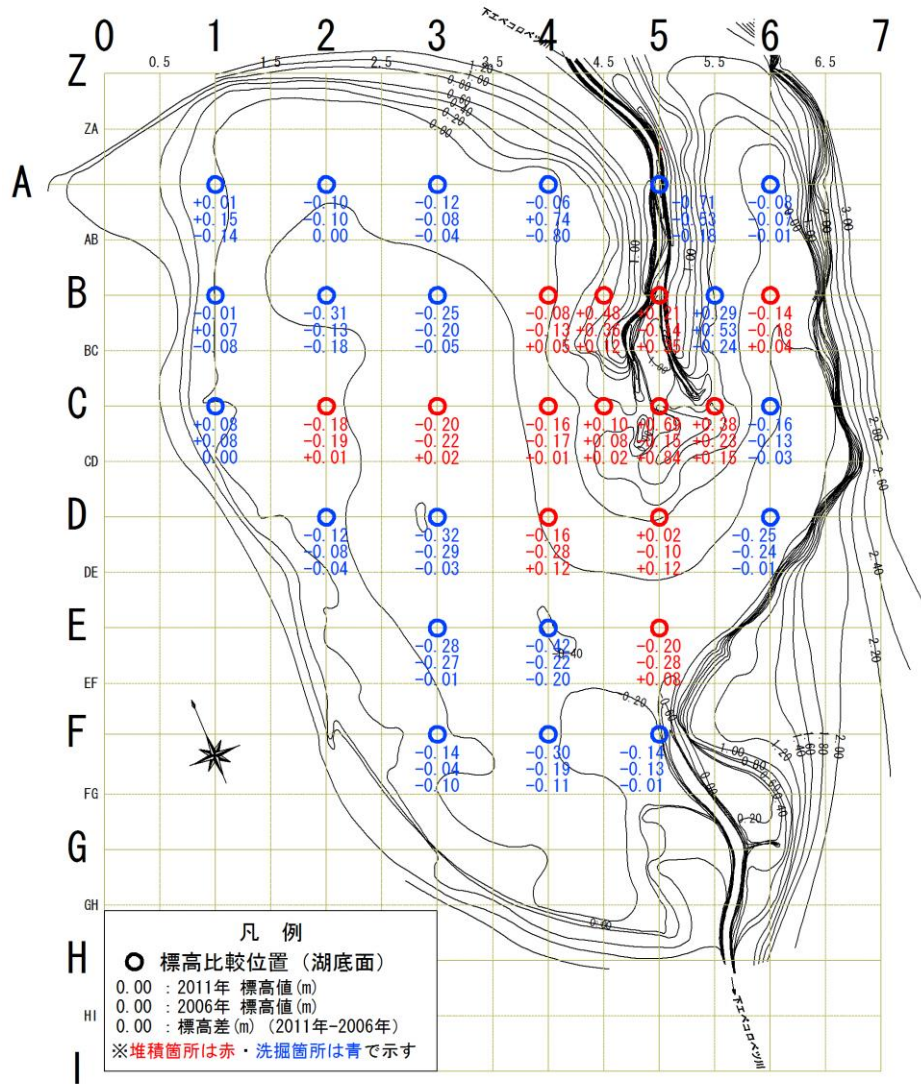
0 1 2 3 4 5 6 7
0.5 1.5 2.5 3.5 4.5 5.5 6.5

Z
ZA
A
AB
B
BC
C
CD
D
DE
E
EF
F
FG
G
GH
H
HI
I

下エベコロベツ川

+0.01
+0.15
−0.14

−0.10
−0.10
0.00

−0.12
−0.08
−0.04

−0.06
+0.74
−0.80

−0.71
−0.53
−0.18

−0.08
−0.07
−0.01

−0.01
+0.07
−0.08

−0.31
−0.13
−0.18

−0.25
−0.20
−0.05

−0.08
−0.13
+0.05

+0.48
+0.36
+0.12

+0.21
−0.14
+0.35

+0.29
+0.53
−0.24

−0.14
−0.18
+0.04

+0.08
+0.08
0.00

−0.18
−0.19
+0.01

−0.20
−0.22
+0.02

−0.16
−0.17
+0.01

+0.10
+0.08
+0.02

+0.69
−0.15
+0.84

+0.38
+0.23
+0.15

−0.16
−0.13
−0.03

−0.12
−0.08
−0.04

−0.32
−0.29
−0.03

−0.16
−0.28
+0.12

+0.02
−0.10
+0.12

−0.25
−0.24
−0.01

−0.28
−0.27
−0.01

−0.42
−0.22
−0.20

−0.20
−0.28
+0.08

−0.14
−0.04
−0.10

−0.30
−0.19
−0.11

−0.14
−0.13
−0.01

1.00 0.80 0.60 0.40 0.20 3.00 2.80 2.60 2.40 2.20 2.00 1.80 1.60 1.40 1.20 0.40 0.20 0.00

下エベコロベツ川

凡 例
標高比較位置（湖底面）
0.00 ：2011年 標高値(m)
0.00 ：2006年 標高値(m)
0.00 ：標高差(m)（2011年−2006年）
※堆積箇所は赤・洗掘箇所は青で示す